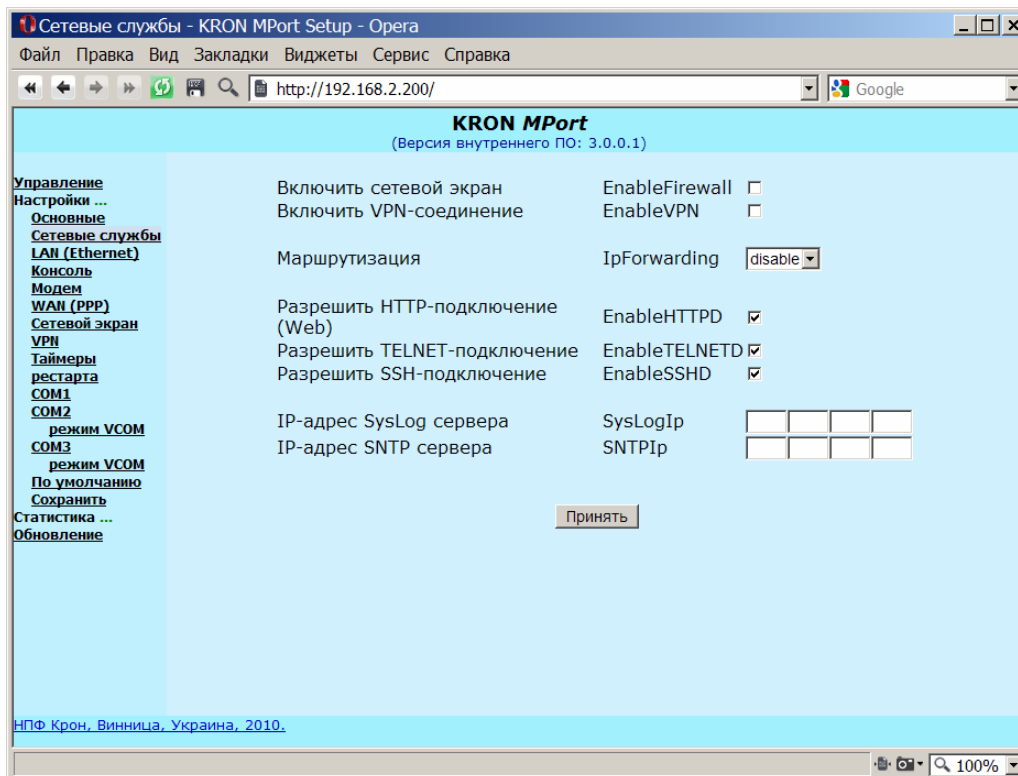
Сетевые службы - KRON MPort Setup - Opera

Файл Правка Вид Закладки Виджеты Сервис Справка

http://192.168.2.200/

Google

**KRON *MPort***
(Версия внутреннего ПО: 3.0.0.1)

Управление
Настройки ...
Основные
Сетевые службы
LAN (Ethernet)
Консоль
Модем
WAN (PPP)
Сетевой экран
VPN
Таймеры рестарта
COM1
COM2
режим VCOM
COM3
режим VCOM
По умолчанию
Сохранить
Статистика ...
Обновление

| | | |
|---|---|---|
| Включить сетевой экран | EnableFirewall | ☐ |
| Включить VPN-соединение | EnableVPN | ☐ |
| Маршрутизация | IpForwarding | disable |
| Разрешить HTTP-подключение (Web) | EnableHTTPD | ☑ |
| Разрешить TELNET-подключение | EnableTELNETD | ☑ |
| Разрешить SSH-подключение | EnableSSHD | ☑ |
| IP-адрес SysLog сервера | SysLogIp | |
| IP-адрес SNTP сервера | SNTPIp | |

Принять

НПФ Крон, Винница, Украина, 2010.

100%